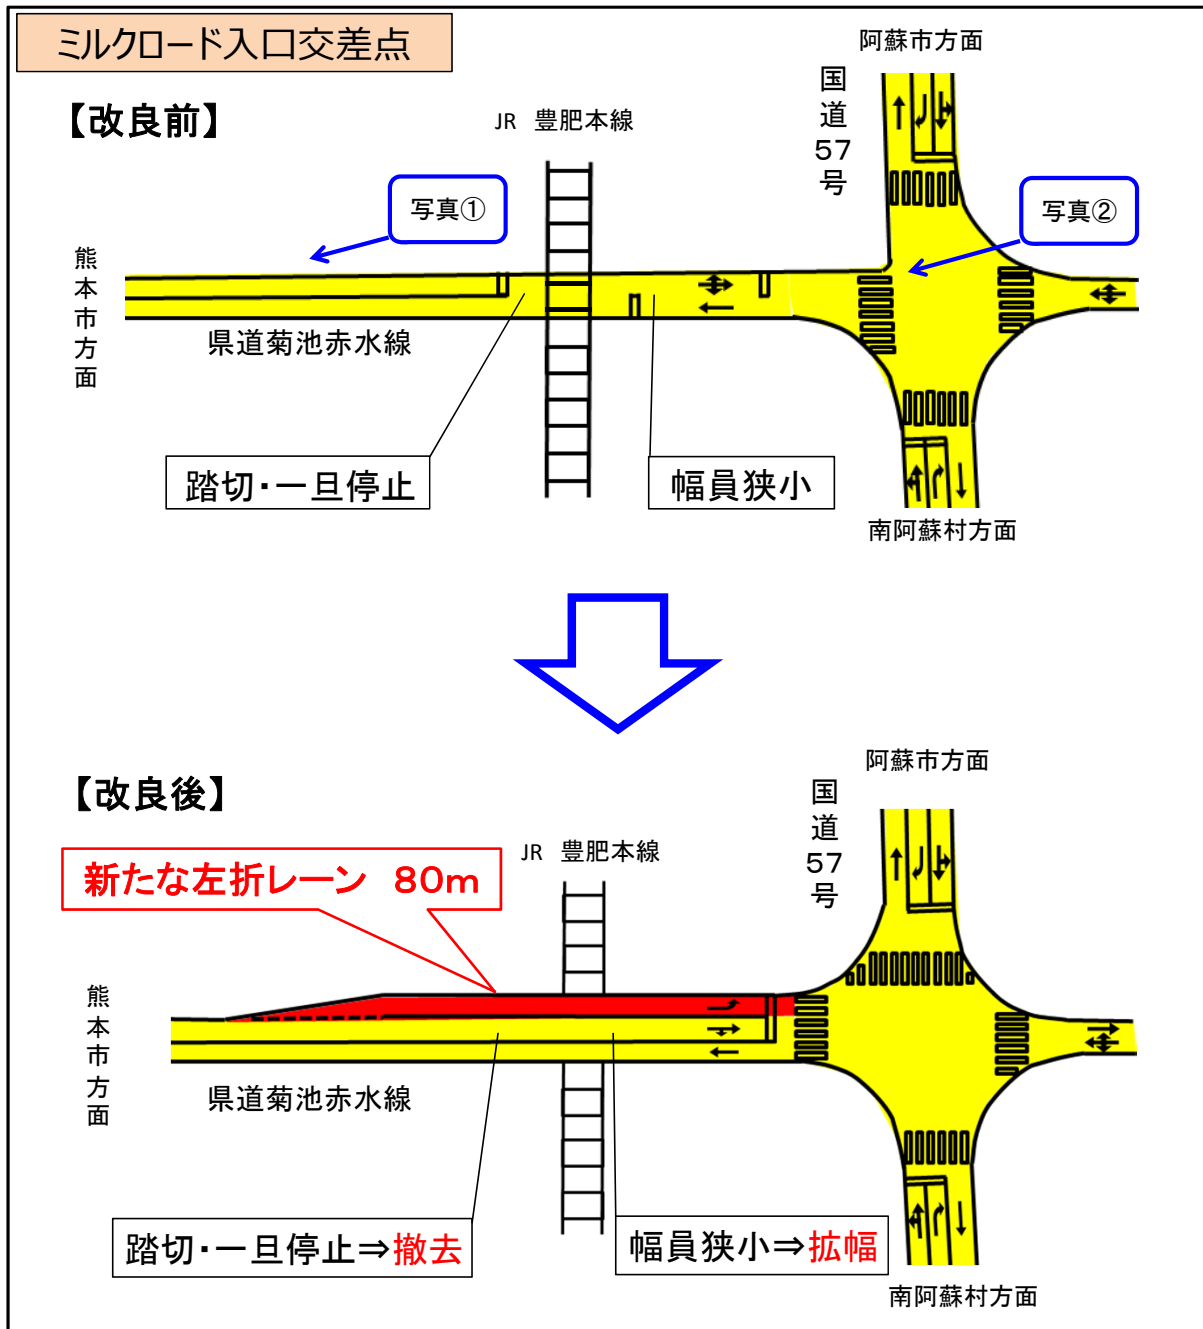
ミルクロード入口交差点

【改良前】

阿蘇市方面

国道57号

JR 豊肥本線

写真①

写真②

熊本市方面

県道菊池赤水線

踏切・一旦停止

幅員狭小

南阿蘇村方面

【改良後】

阿蘇市方面

国道57号

JR 豊肥本線

新たな左折レーン 80m

熊本市方面

県道菊池赤水線

踏切・一旦停止⇒撤去

幅員狭小⇒拡幅

南阿蘇村方面